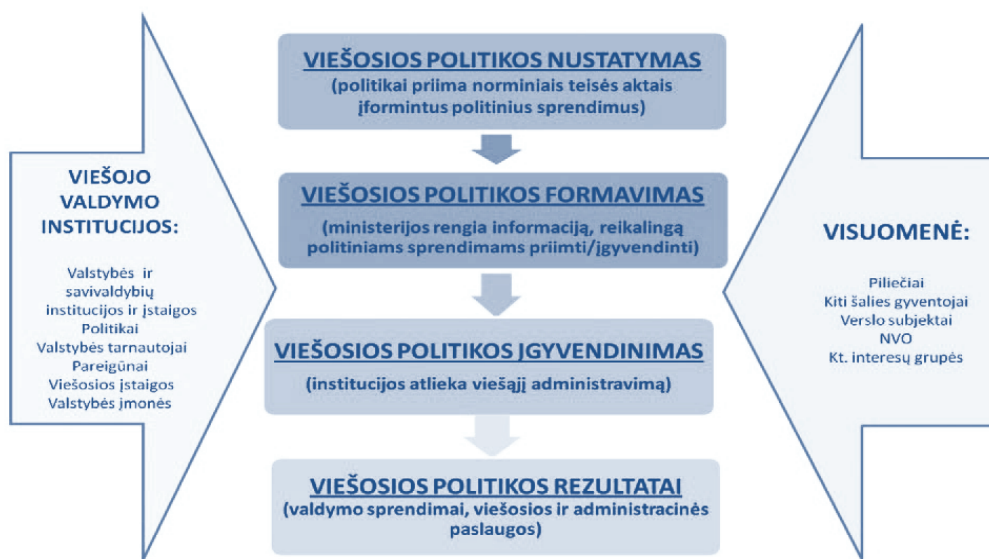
VIEŠOJO VALDYMO INSTITUCIJOS:

Valstybės ir savivaldybių institucijos ir įstaigos
Politikai
Valstybės tarnautojai
Pareigūnai
Viešosios įstaigos
Valstybės įmonės

VIEŠOSIOS POLITIKOS NUSTATYMAS
(politikai priima norminiais teisės aktais įformintus politinius sprendimus)

VIEŠOSIOS POLITIKOS FORMAVIMAS
(ministerijos rengia informaciją, reikalingą politiniams sprendimams priimti/įgyvendinti)

VIEŠOSIOS POLITIKOS ĮGYVENDINIMAS
(institucijos atlieka viešąjį administravimą)

VIEŠOSIOS POLITIKOS REZULTATAI
(valdymo sprendimai, viešosios ir administracinės paslaugos)

VISUOMENĖ:

Piliečiai
Kiti šalies gyventojai
Verslo subjektai
NVO
Kt. interesų grupės